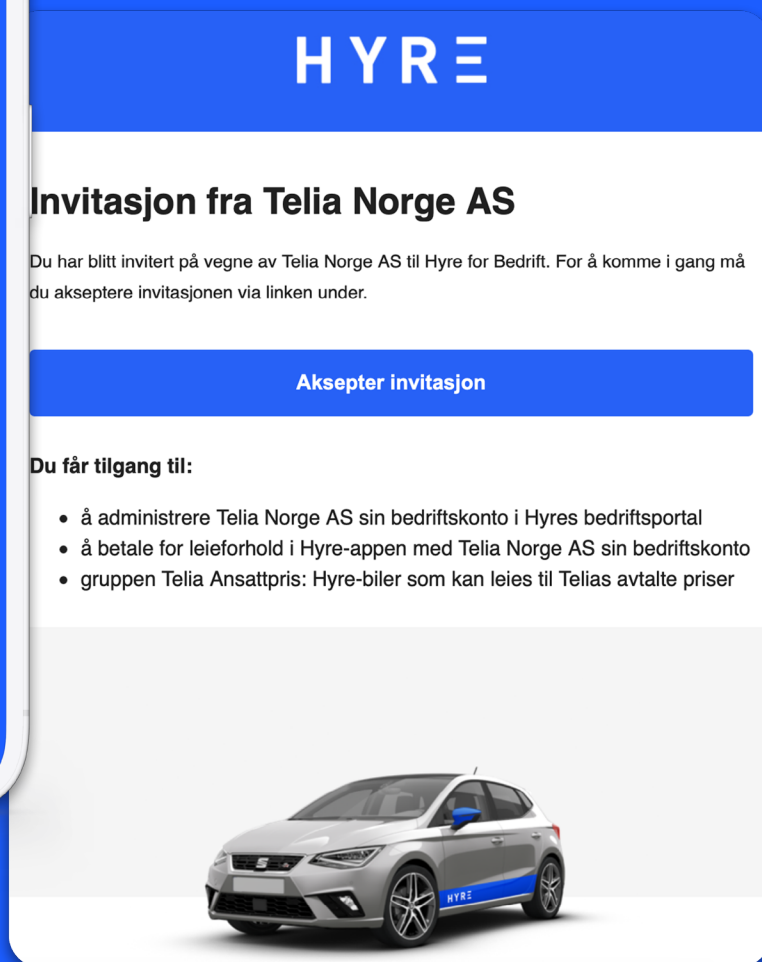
HYRE

Invitasjon fra Telia Norge AS

Du har blitt invitert på vegne av Telia Norge AS til Hyre for Bedrift. For å komme i gang må du akseptere invitasjonen via linken under.

Aksepter invitasjon

Du får tilgang til:

- å administrere Telia Norge AS sin bedriftskonto i Hyres bedriftsportal
- å betale for leieforhold i Hyre-appen med Telia Norge AS sin bedriftskonto
- gruppen Telia Ansattpris: Hyre-biler som kan leies til Telias avtalte priser

HYRE